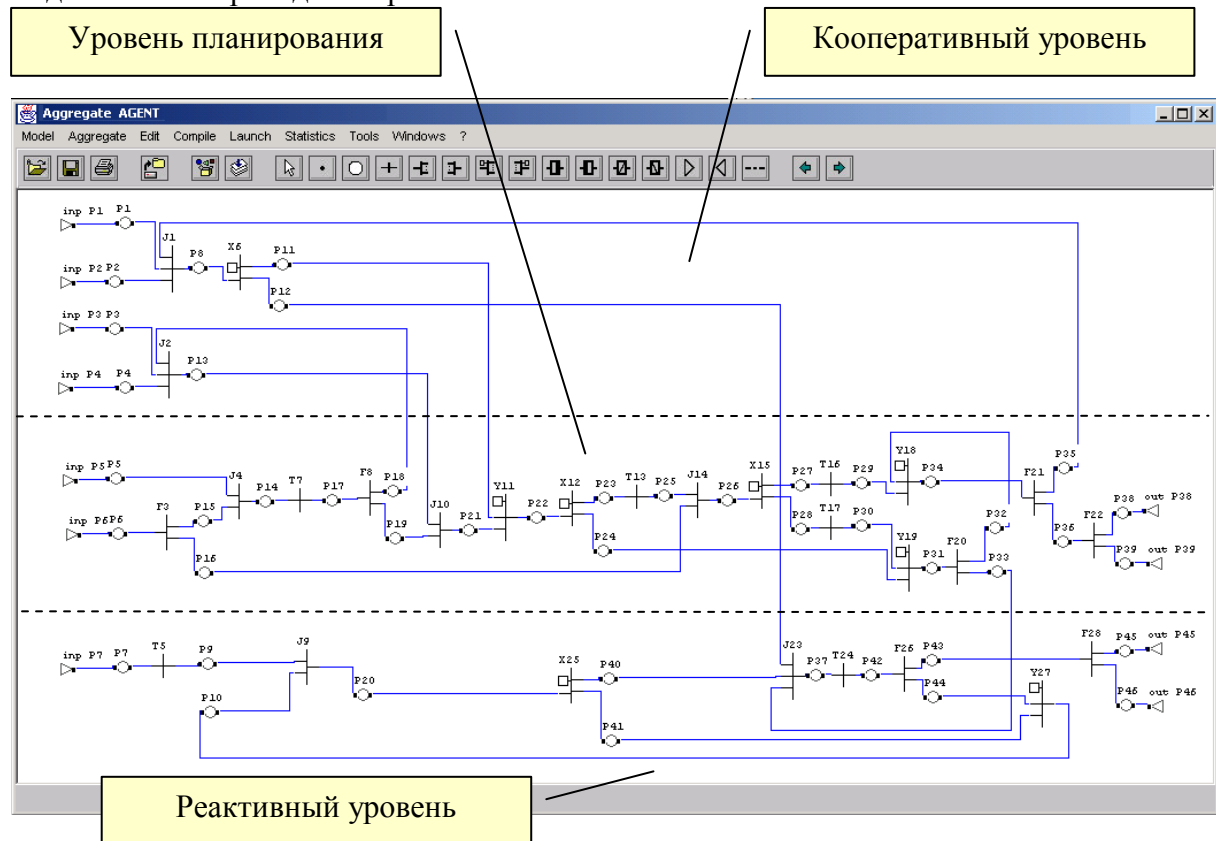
Уровень планирования

Кооперативный уровень

Aggregate AGENT

Model Aggregate Edit Compile Launch Statistics Tools Windows ?

inp P1 P1
J1
P8
X6
P11
inp P2 P2
P12
inp P3 P3
J2
P13
inp P4 P4
inp P5 P5
J4
P14
T7
P17
F8
P18
inp P6 P6
F3
P15
P19
J10
P21
Y11
P22
X12
P23
T13
P25
J14
P26
X15
P27
T16
P29
Y18
P34
P35
F21
P16
P24
P28
T17
P30
Y19
P31
F20
P32
P33
P36
F22
P38 out P38
P39 out P39
inp P7 P7
T5
P9
J9
P10
P20
X25
P40
P41
J23
P37
T24
P42
F26
P43
P44
Y27
F28
P45 out P45
P46 out P46

Реактивный уровень